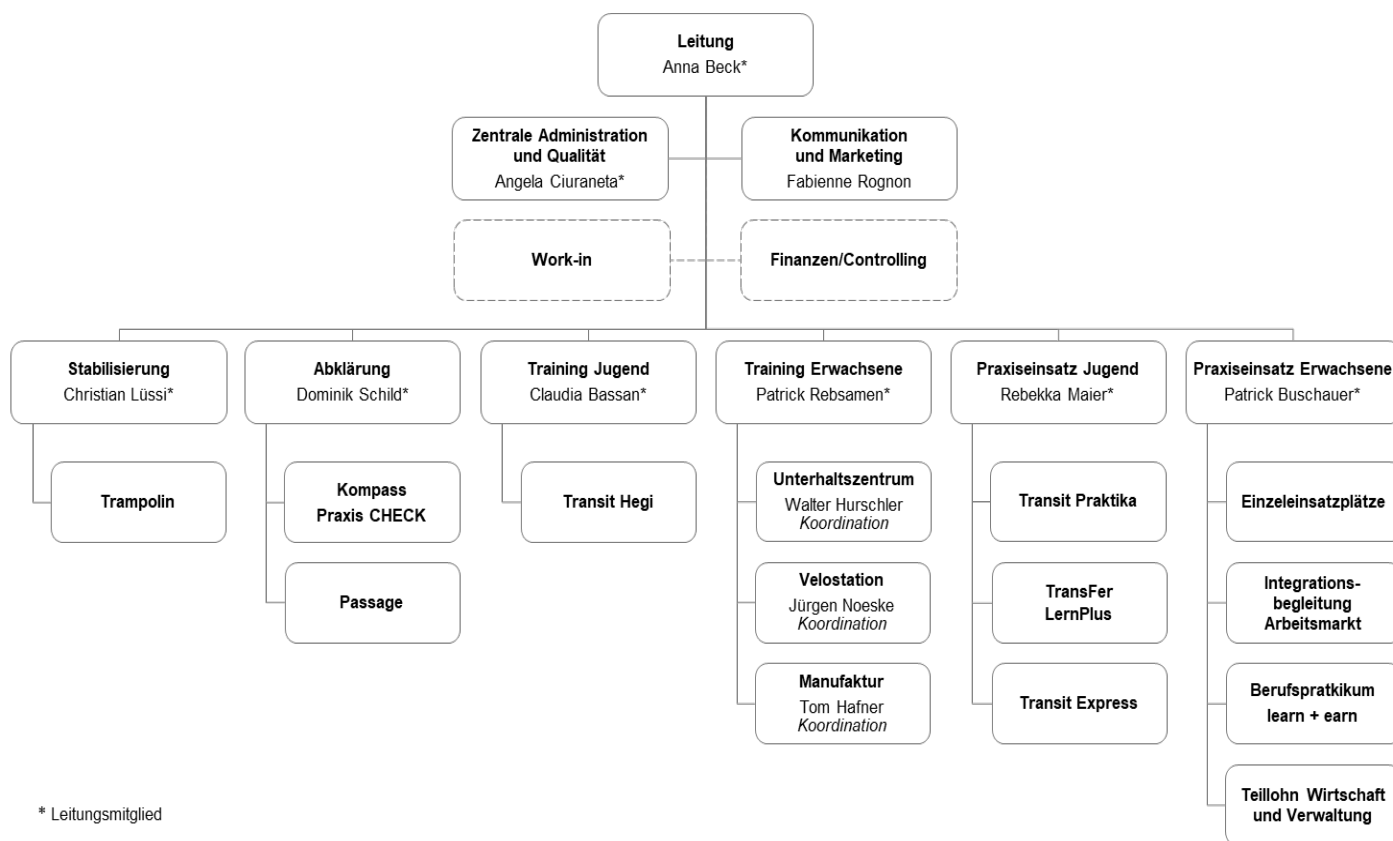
Leitung
Anna Beck*

Zentrale Administration und Qualität
Angela Ciuraneta*

Kommunikation und Marketing
Fabienne Rognon

Work-in

Finanzen/Controlling

Stabilisierung
Christian Lüssi*

Trampolin

Abklärung
Dominik Schild*

Kompass
Praxis CHECK

Passage

Training Jugend
Claudia Bassan*

Transit Hegi

Training Erwachsene
Patrick Rebsamen*

Unterhaltszentrum
Walter Hurschler
*Koordination*

Velostation
Jürgen Noeske
*Koordination*

Manufaktur
Tom Hafner
*Koordination*

Praxiseinsatz Jugend
Rebekka Maier*

Transit Praktika

TransFer
LernPlus

Transit Express

Praxiseinsatz Erwachsene
Patrick Buschauer*

Einzeleinsatzplätze

Integrationsbegleitung Arbeitsmarkt

Berufspratkikum
learn + earn

Teillohn Wirtschaft und Verwaltung

* Leitungsmitglied